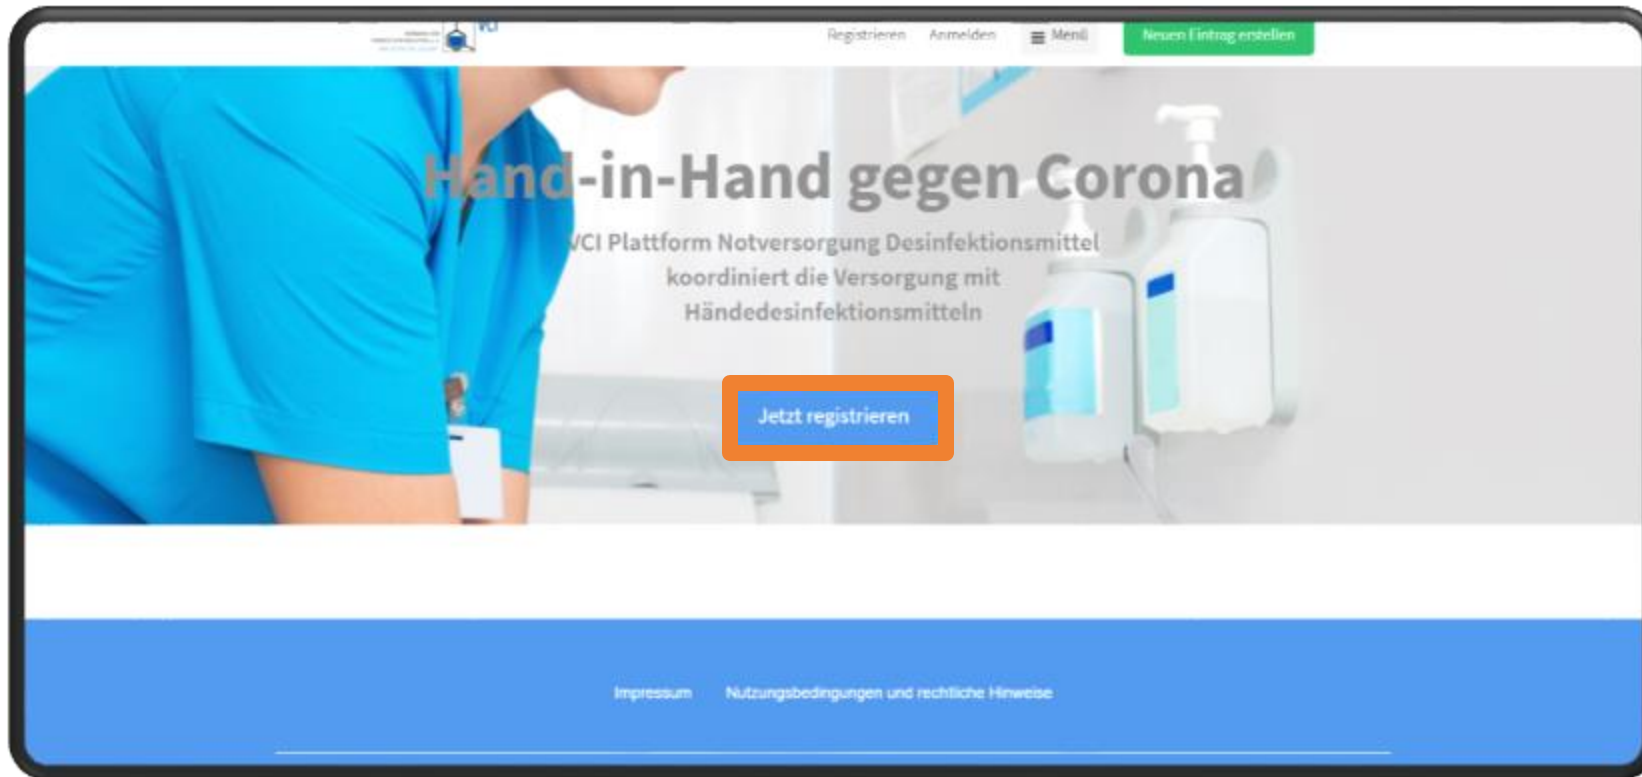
VCI

Registrieren Anmelden Menü Neuen Eintrag erstellen

Hand-in-Hand gegen Corona

VCI Plattform Notversorgung Desinfektionsmittel koordiniert die Versorgung mit Händedesinfektionsmitteln

Jetzt registrieren

Impressum Nutzungsbedingungen und rechtliche Hinweise